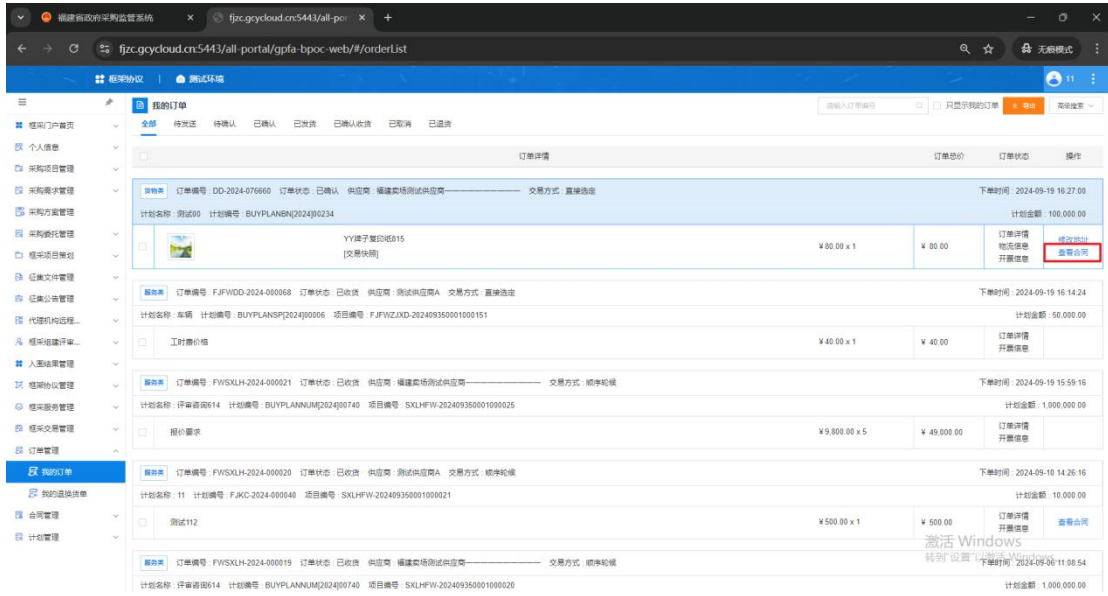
福建省政府采购监管系统 × fjzc.gcycloud.cn:5443/all-por × +

fjzc.gcycloud.cn:5443/all-portal/gpfa-bpoc-web/#/orderList

无痕模式

框架协议 | 测试环境

11

框采门户首页
个人信息
采购项目管理
采购需求管理
采购方案管理
采购委托管理
框采项目策划
征集文件管理
征集公告管理
代理机构远程...
框采组建评审...
入围结果管理
框架协议管理
框采服务管理
框采交易管理
订单管理
我的订单
我的退换货单
合同管理
计划管理

我的订单

请输入订单编号 只显示我的订单 导出 高级搜索

全部 待发送 待确认 已确认 已发货 已确认收货 已取消 已退货

| | 订单详情 | | 订单总价 | 订单状态 | 操作 |
|---|---|---|---|---|---|
| 货物类 订单编号：DD-2024-076660 订单状态：已确认 供应商：福建卖场测试供应商———————— 交易方式：直接选定 | | | | 下单时间：2024-09-19 16:27:00 | |
| 计划名称：测试00 计划编号：BUYPLANBN[2024]00234 | | | | 计划金额：100,000.00 | |
| | YY牌子复印纸815 [交易快照] | ¥80.00 x 1 | ¥80.00 | 订单详情 物流信息 开票信息 | 修改地址 查看合同 |
| 服务类 订单编号：FJFWDD-2024-000068 订单状态：已收货 供应商：测试供应商A 交易方式：直接选定 | | | | 下单时间：2024-09-19 16:14:24 | |
| 计划名称：车辆 计划编号：BUYPLANSP[2024]00006 项目编号：FJFWZJXD-202409350001000151 | | | | 计划金额：50,000.00 | |
| | 工时费价格 | ¥40.00 x 1 | ¥40.00 | 订单详情 开票信息 | |
| 服务类 订单编号：FWSXLH-2024-000021 订单状态：已收货 供应商：福建卖场测试供应商———————— 交易方式：顺序轮候 | | | | 下单时间：2024-09-19 15:59:16 | |
| 计划名称：评审咨询614 计划编号：BUYPLANNUM[2024]00740 项目编号：SXLHFW-202409350001000025 | | | | 计划金额：1,000,000.00 | |
| | 报价要求 | ¥9,800.00 x 5 | ¥49,000.00 | 订单详情 开票信息 | |
| 服务类 订单编号：FWSXLH-2024-000020 订单状态：已收货 供应商：测试供应商A 交易方式：顺序轮候 | | | | 下单时间：2024-09-10 14:26:16 | |
| 计划名称：11 计划编号：FJKC-2024-000040 项目编号：SXLHFW-202409350001000021 | | | | 计划金额：10,000.00 | |
| | 测试112 | ¥500.00 x 1 | ¥500.00 | 订单详情 开票信息 | 查看合同 |
| 服务类 订单编号：FWSXLH-2024-000019 订单状态：已收货 供应商：福建卖场测试供应商———————— 交易方式：顺序轮候 | | | | 下单时间：2024-09-06 11:08:54 | |
| 计划名称：评审咨询614 计划编号：BUYPLANNUM[2024]00740 项目编号：SXLHFW-202409350001000020 | | | | 计划金额：1,000,000.00 | |

激活 Windows
转到"设置"以激活 Windows。